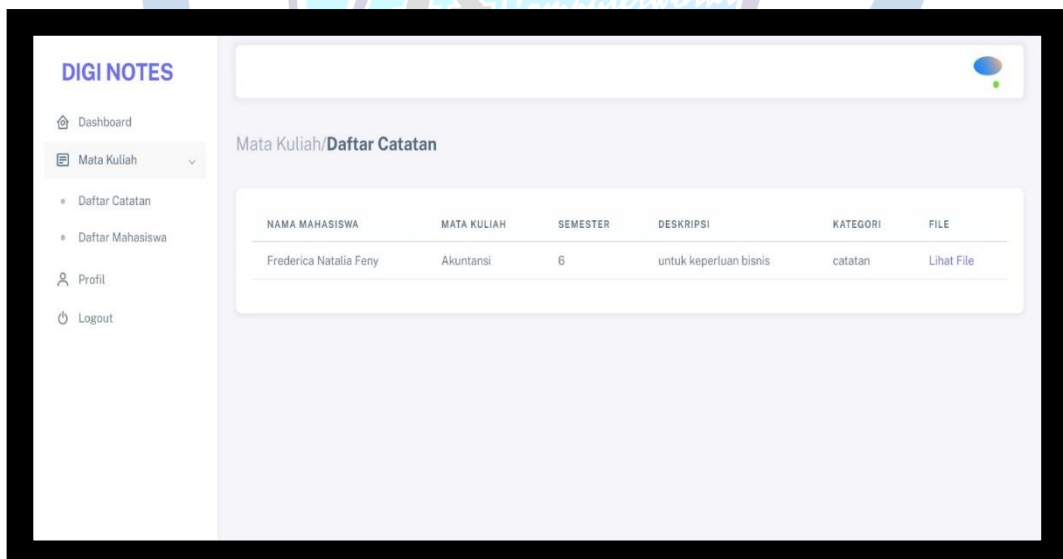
DIGI NOTES

Dashboard

Mata Kuliah

Daftar Catatan

Daftar Mahasiswa

Profil

Logout

Mata Kuliah/**Daftar Catatan**

| NAMA MAHASISWA | MATA KULIAH | SEMESTER | DESKRIPSI | KATEGORI | FILE |
|---|---|---|---|---|---|
| Frederica Natalia Feny | Akuntansi | 6 | untuk keperluan bisnis | catatan | Lihat File |